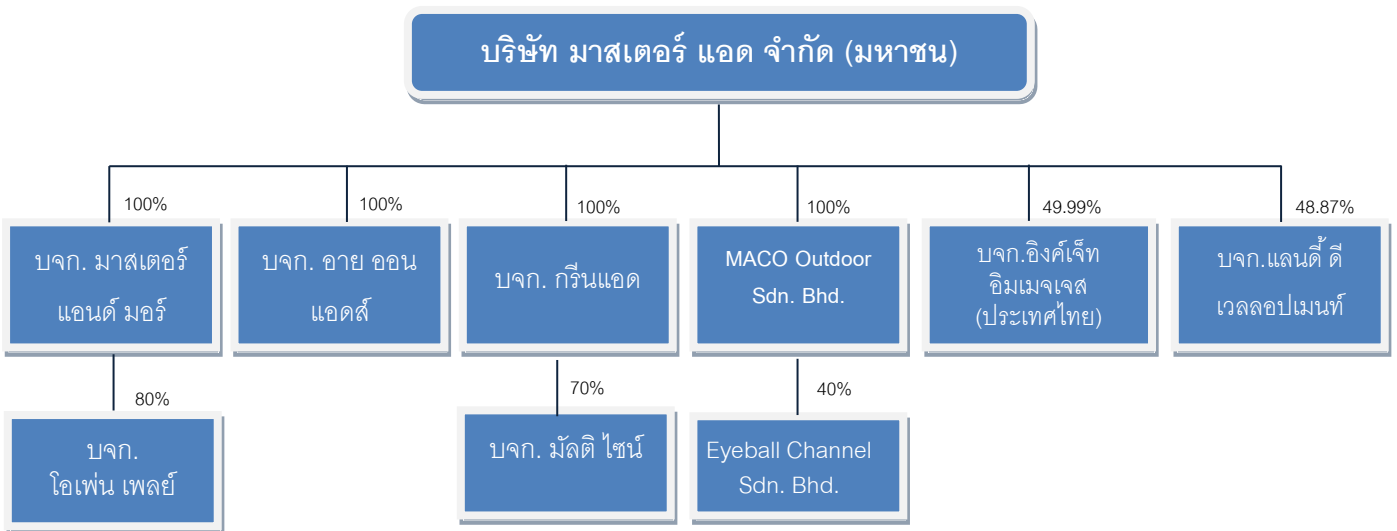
บริษัท มาสเตอร์ แอด จำกัด (มหาชน)

100%
บจก. มาสเตอร์ แอนด์ มอร์

80%
บจก. โอเพ่น เพลย์

100%
บจก. อาย ออน แอดส์

100%
บจก. กรีนแอด

70%
บจก. มัลติ ไซน์

100%
MACO Outdoor Sdn. Bhd.

40%
Eyeball Channel Sdn. Bhd.

49.99%
บจก.อิงค์เจ็ท อิมเมจเจส (ประเทศไทย)

48.87%
บจก.แลนดี้ ดีเวลลอปเมนท์